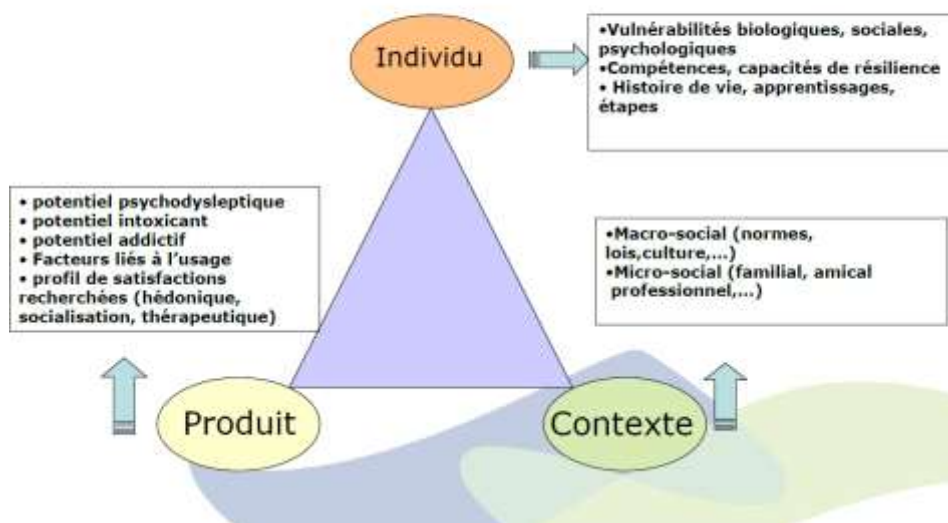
Individu

•Vulnérabilités biologiques, sociales, psychologiques
•Compétences, capacités de résilience
• Histoire de vie, apprentissages, étapes

• potentiel psychodysleptique
• potentiel intoxicant
• potentiel addictif
• Facteurs liés à l'usage
• profil de satisfactions recherchées (hédonique, socialisation, thérapeutique)

•Macro-social (normes, lois,culture,...)
•Micro-social (familial, amical professionnel,...)

Produit

Contexte